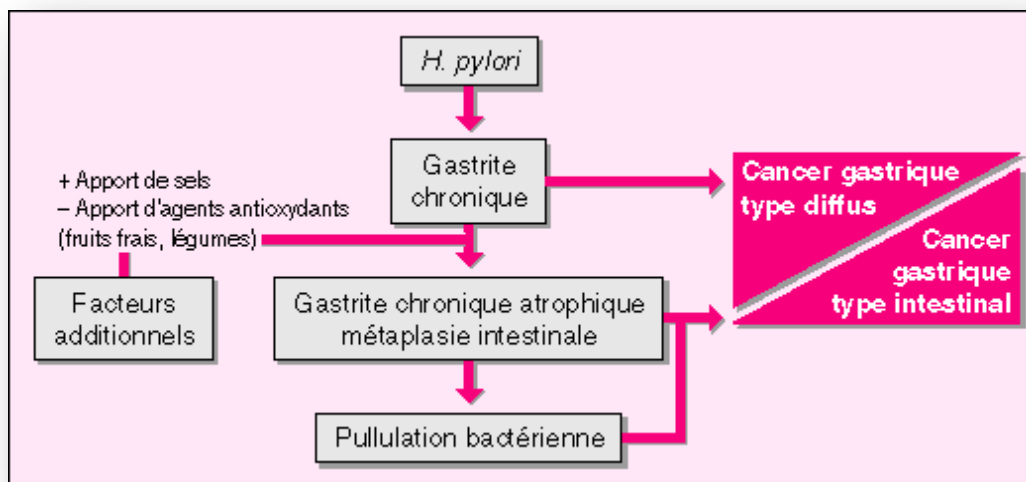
H. pylori

Gastrite chronique

Cancer gastrique type diffus

Cancer gastrique type intestinal

+ Apport de sels
– Apport d'agents antioxydants (fruits frais, légumes)

Facteurs additionnels

Gastrite chronique atrophique métaplasie intestinale

Pullulation bactérienne